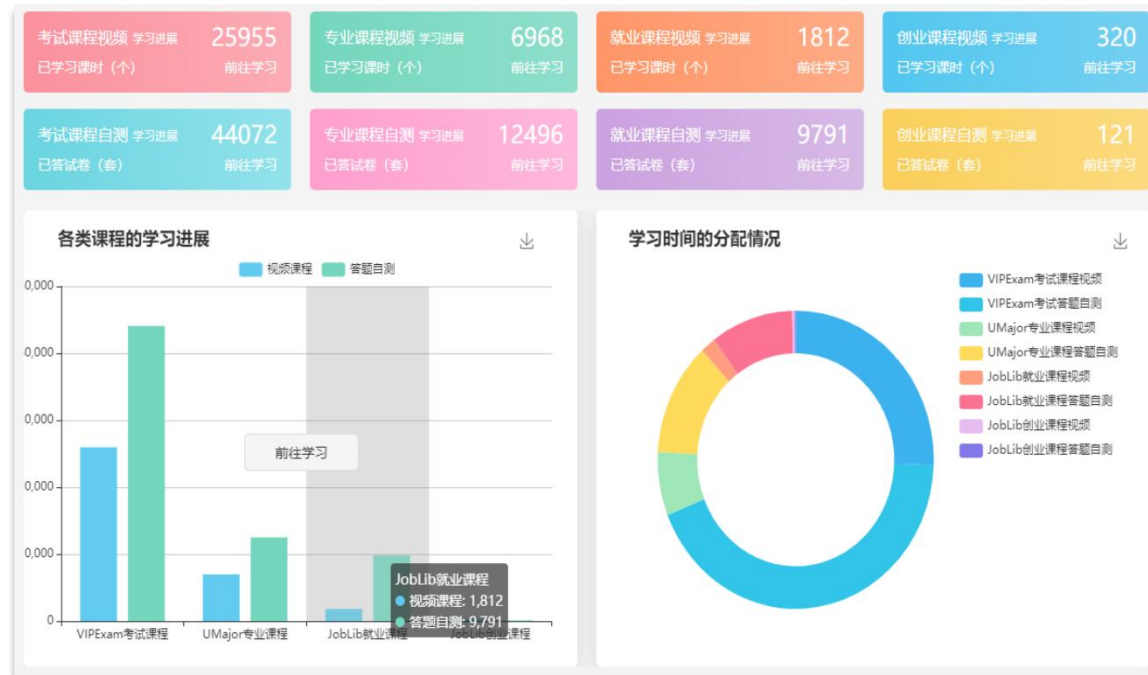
考试课程视频 学习进展 25955
已学习课时（个） 前往学习

专业课程视频 学习进展 6968
已学习课时（个） 前往学习

就业课程视频 学习进展 1812
已学习课时（个） 前往学习

创业课程视频 学习进展 320
已学习课时（个） 前往学习

考试课程自测 学习进展 44072
已答试卷（套） 前往学习

专业课程自测 学习进展 12496
已答试卷（套） 前往学习

就业课程自测 学习进展 9791
已答试卷（套） 前往学习

创业课程自测 学习进展 121
已答试卷（套） 前往学习

各类课程的学习进展

视频课程 答题自测

,0,000
,0,000
,0,000
,0,000
,0,000
0

前往学习

JobLib就业课程
视频课程: 1,812
答题自测: 9,791

VIPExam考试课程 UMajor专业课程 JobLib就业课程 JobLib创业课程

学习时间的分配情况

VIPExam考试课程视频
VIPExam考试答题自测
UMajor专业课程视频
UMajor专业课程答题自测
JobLib就业课程视频
JobLib就业课程答题自测
JobLib创业课程视频
JobLib创业课程答题自测